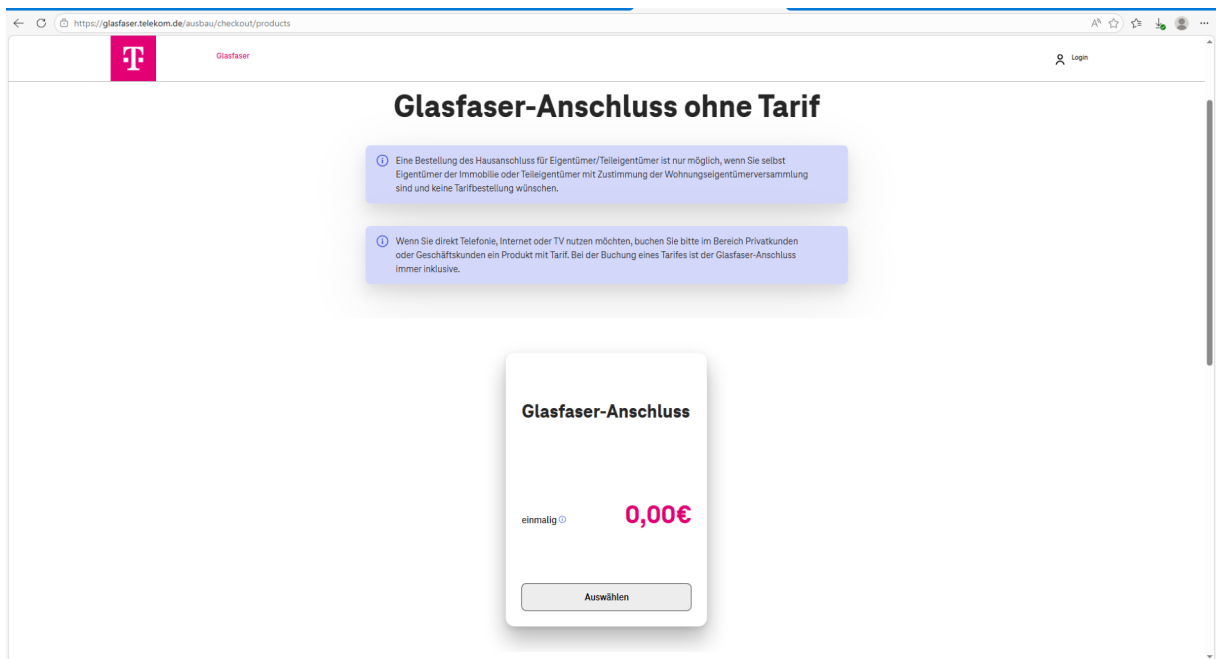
https://glasfaser.telekom.de/ausbau/checkout/products

T

Glasfaser

Login

Glasfaser-Anschluss ohne Tarif

Eine Bestellung des Hausanschluss für Eigentümer/Teileigentümer ist nur möglich, wenn Sie selbst Eigentümer der Immobilie oder Teileigentümer mit Zustimmung der Wohnungseigentümerversammlung sind und keine Tarifbestellung wünschen.

Wenn Sie direkt Telefonie, Internet oder TV nutzen möchten, buchen Sie bitte im Bereich Privatkunden oder Geschäftskunden ein Produkt mit Tarif. Bei der Buchung eines Tarifes ist der Glasfaser-Anschluss immer inklusive.

Glasfaser-Anschluss

einmalig

0,00€

Auswählen